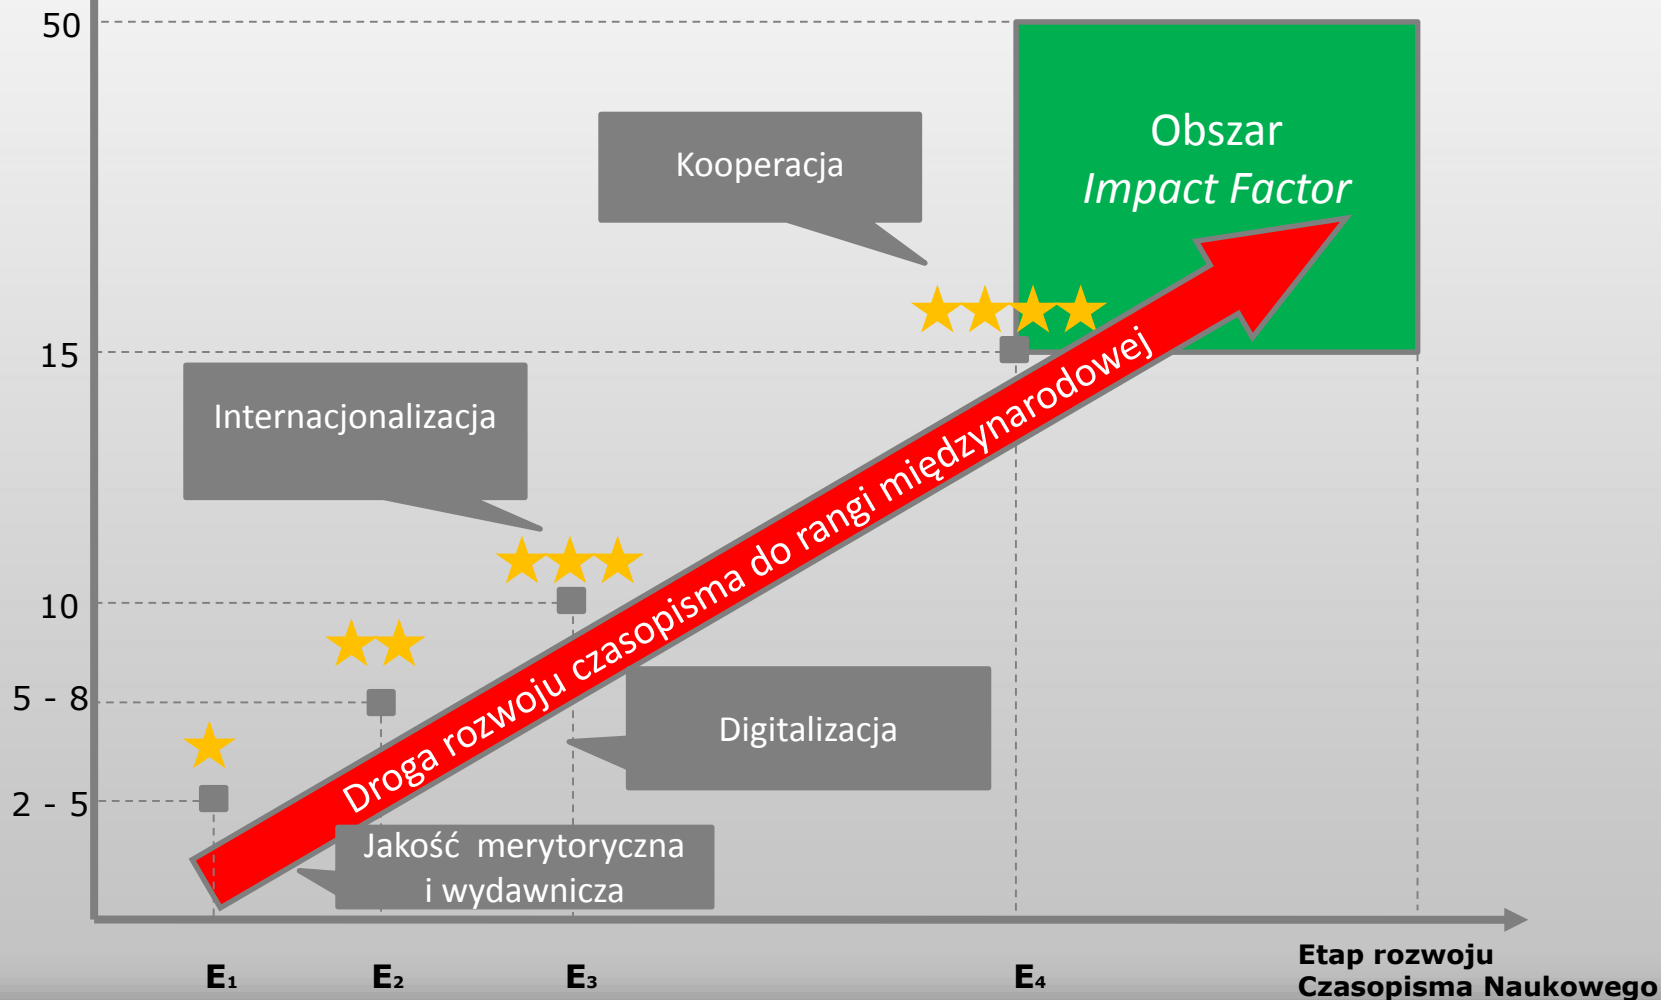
50

Kooperacja

Obszar
*Impact Factor*

15

Internacjonalizacja

10

5 - 8

2 - 5

Droga rozwoju czasopisma do rangi międzynarodowej

Digitalizacja

Jakość merytoryczna i wydawnicza

$E_1$ $E_2$ $E_3$ $E_4$

Etap rozwoju Czasopisma Naukowego